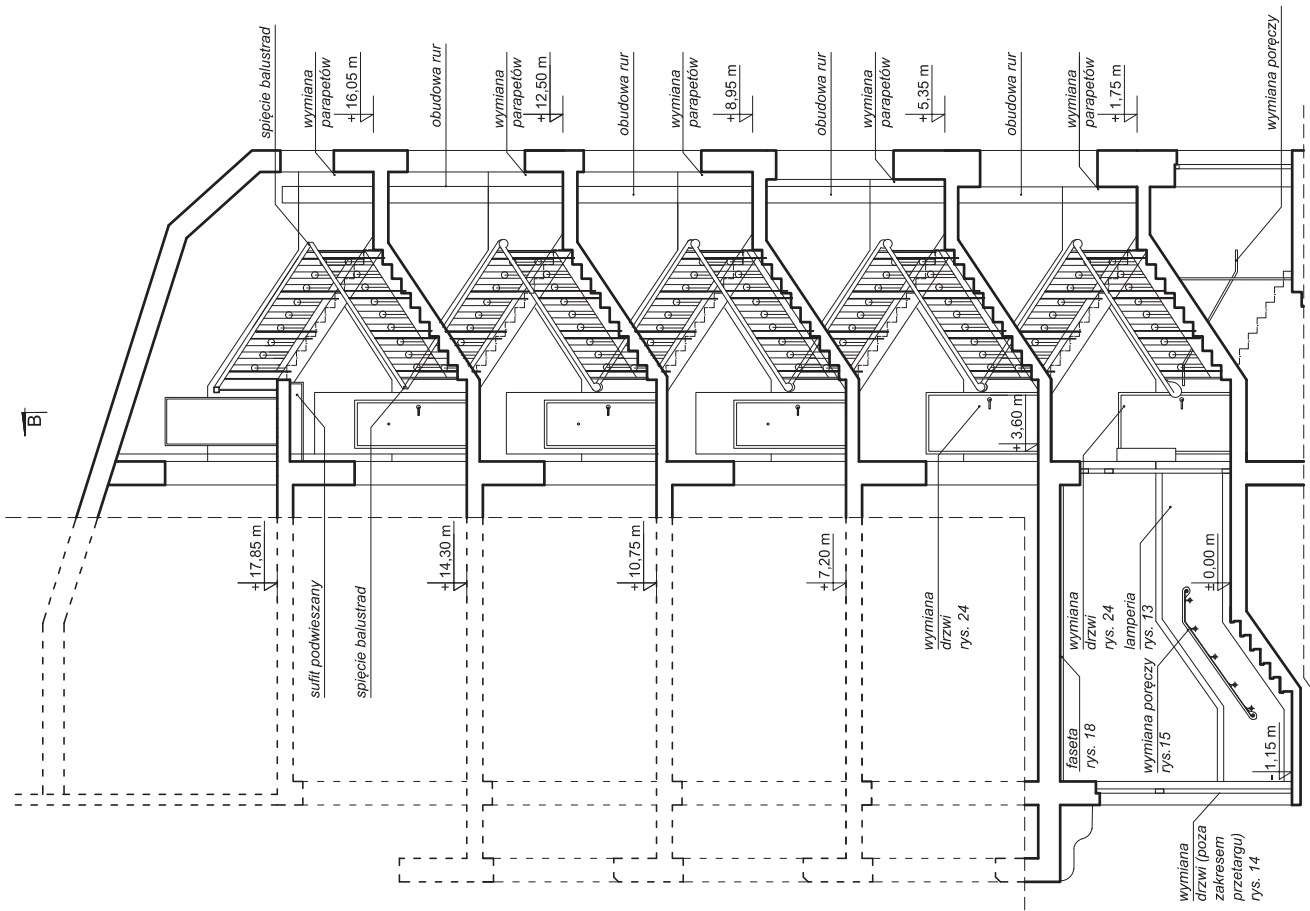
spięcie balustrad

wymiana parapetów

+16,05 m

obudowa rur

wymiana parapetów

+12,50 m

obudowa rur

wymiana parapetów

+8,95 m

obudowa rur

wymiana parapetów

+5,35 m

obudowa rur

wymiana parapetów

+1,75 m

wymiana poręczy

B

+3,60 m

+17,85 m

sufit podwieszany

spięcie balustrad

+14,30 m

+10,75 m

+7,20 m

wymiana drzwi rys. 24

±0,00 m

wymiana drzwi rys. 24

lamperia rys. 13

faseta rys. 18

wymiana poręczy rys.15

-1,15 m

wymiana drzwi (poza zakresem przetargu) rys. 14